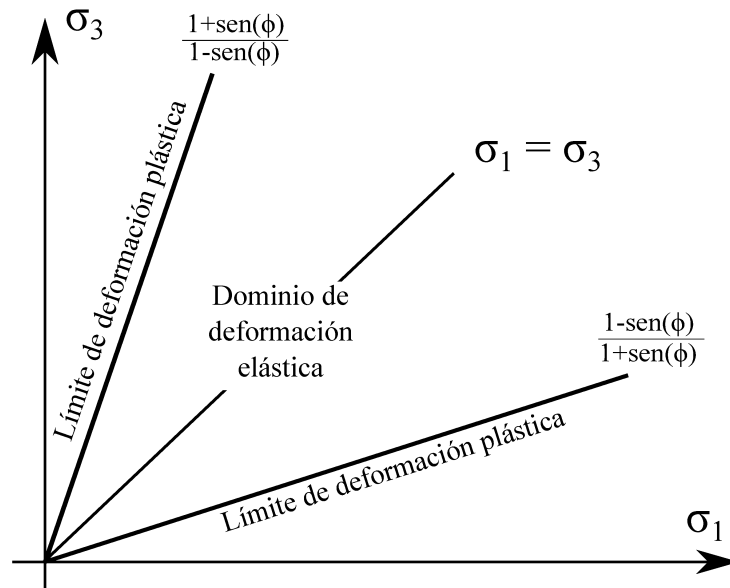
$\sigma_3$

$\frac{1+\text{sen}(\phi)}{1-\text{sen}(\phi)}$

Límite de deformación plástica

$\sigma_1 = \sigma_3$

Dominio de deformación elástica

$\frac{1-\text{sen}(\phi)}{1+\text{sen}(\phi)}$

Límite de deformación plástica

$\sigma_1$